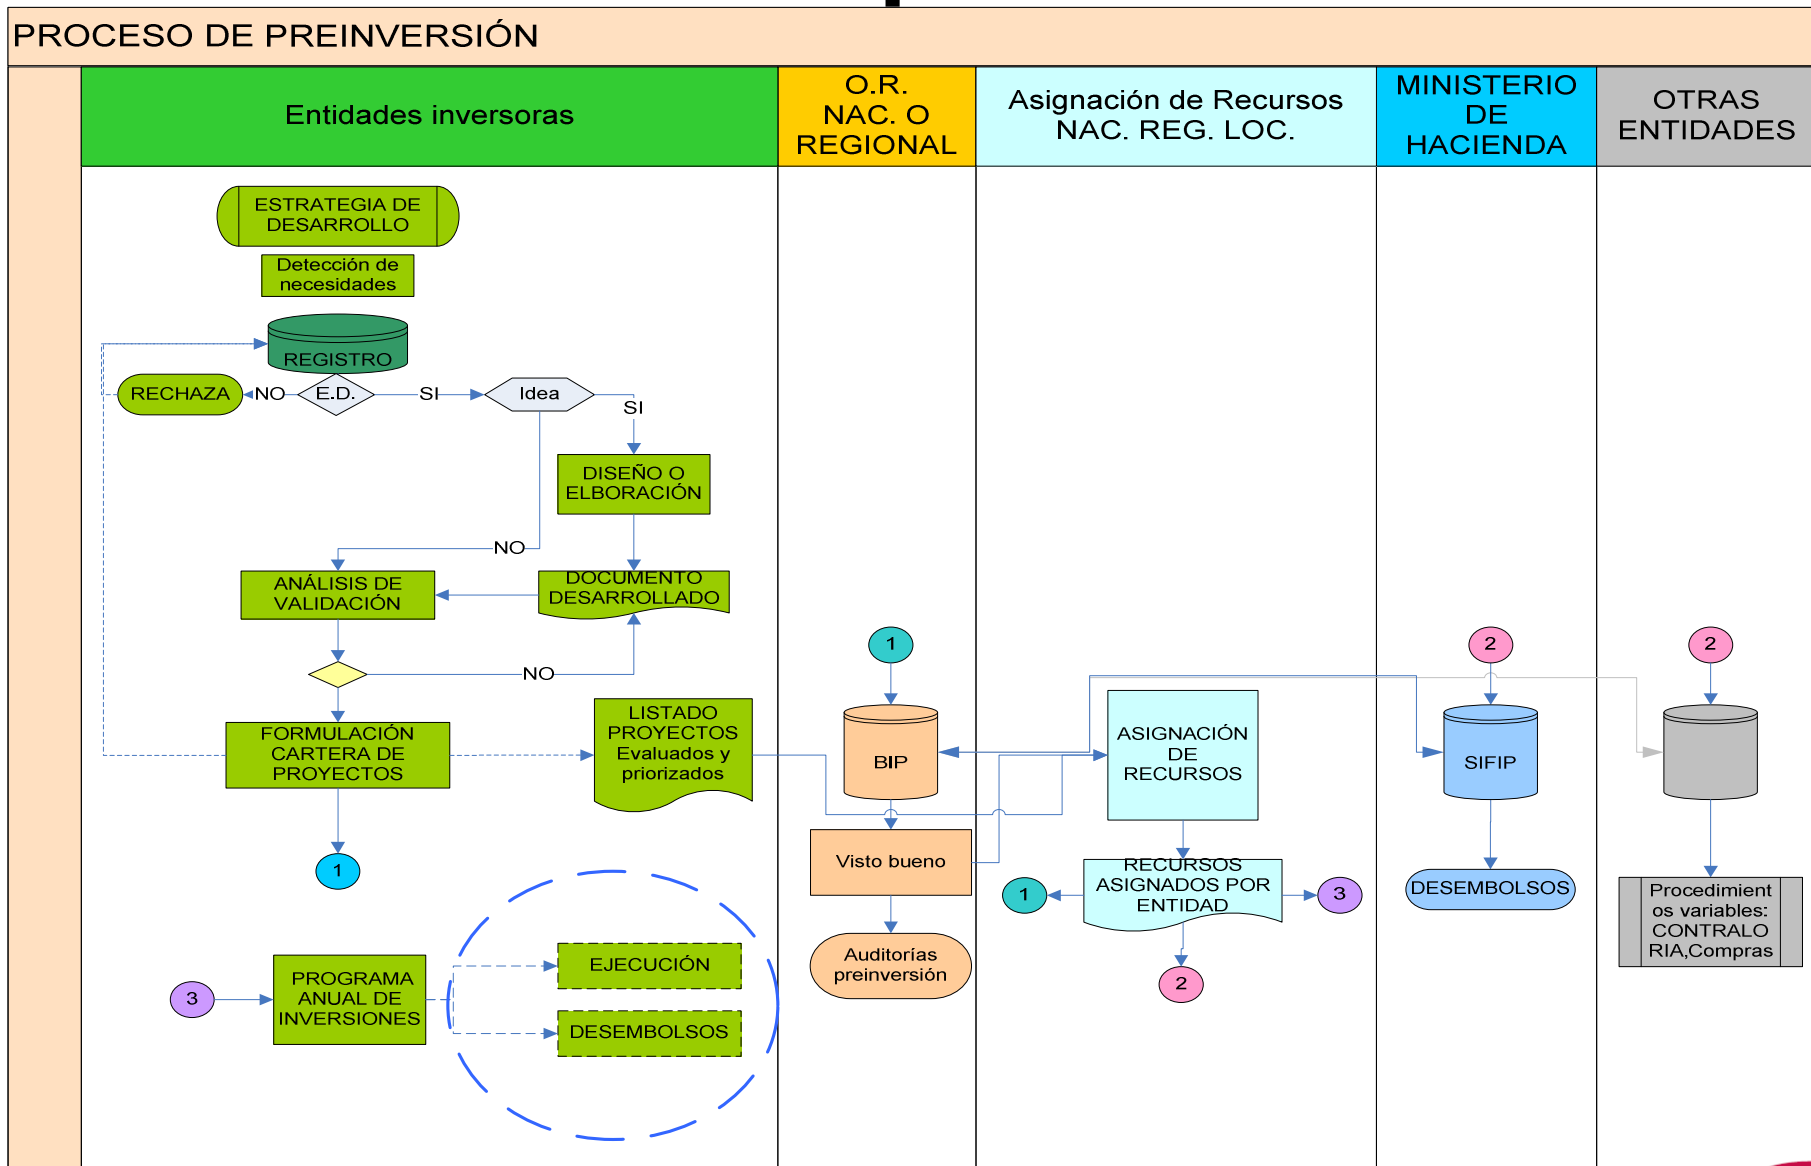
PROCESO DE PREINVERSIÓN

Entidades inversoras

O.R. NAC. O REGIONAL

Asignación de Recursos NAC. REG. LOC.

MINISTERIO DE HACIENDA

OTRAS ENTIDADES

ESTRATEGIA DE DESARROLLO

Detección de necesidades

REGISTRO

RECHAZA

NO

E.D.

SI

Idea

SI

DISEÑO O ELBORACIÓN

NO

ANÁLISIS DE VALIDACIÓN

DOCUMENTO DESARROLLADO

NO

FORMULACIÓN CARTERA DE PROYECTOS

LISTADO PROYECTOS Evaluados y priorizados

1

1

BIP

Visto bueno

Auditorías preinversión

ASIGNACIÓN DE RECURSOS

RECURSOS ASIGNADOS POR ENTIDAD

1

3

2

2

SIFIP

DESEMBOLSOS

2

Procedimientos variables: CONTRALORIA,Compras

3

PROGRAMA ANUAL DE INVERSIONES

EJECUCIÓN

DESEMBOLSOS